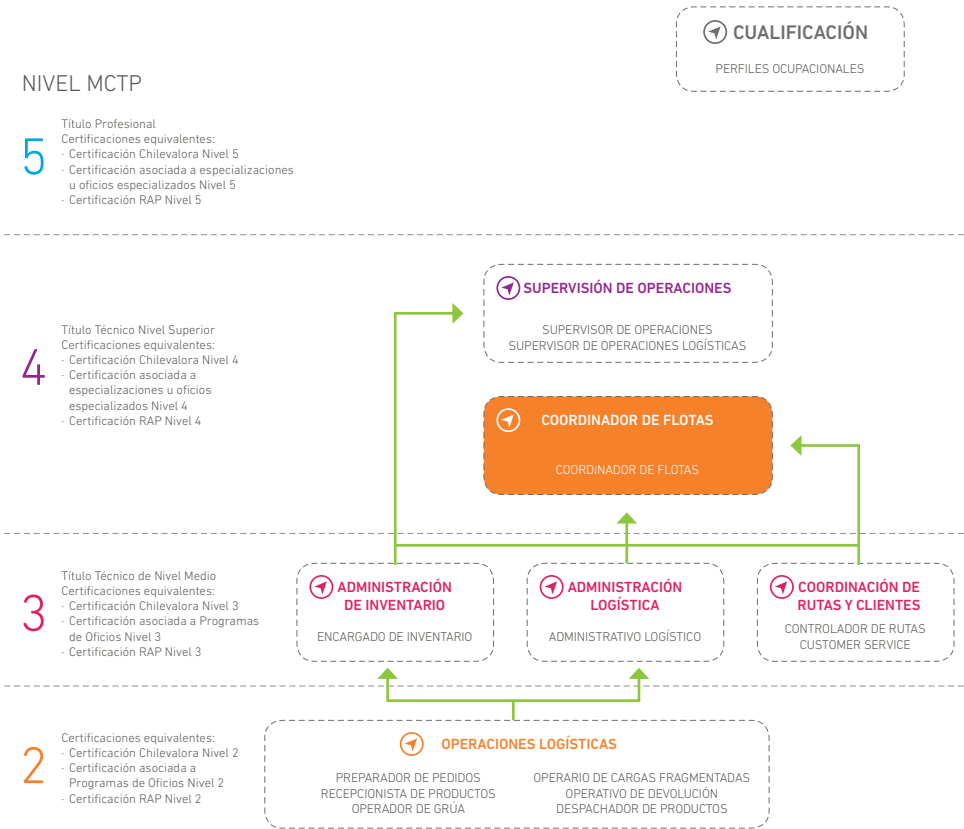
CUALIFICACIÓN

PERFILES OCUPACIONALES

NIVEL MCTP

5

Título Profesional
Certificaciones equivalentes:
· Certificación Chilevalora Nivel 5
· Certificación asociada a especializaciones u oficios especializados Nivel 5
· Certificación RAP Nivel 5

4

Título Técnico Nivel Superior
Certificaciones equivalentes:
· Certificación Chilevalora Nivel 4
· Certificación asociada a especializaciones u oficios especializados Nivel 4
· Certificación RAP Nivel 4

SUPERVISIÓN DE OPERACIONES

SUPERVISOR DE OPERACIONES
SUPERVISOR DE OPERACIONES LOGÍSTICAS

COORDINADOR DE FLOTAS

COORDINADOR DE FLOTAS

3

Título Técnico de Nivel Medio
Certificaciones equivalentes:
· Certificación Chilevalora Nivel 3
· Certificación asociada a Programas de Oficios Nivel 3
· Certificación RAP Nivel 3

ADMINISTRACIÓN DE INVENTARIO

ENCARGADO DE INVENTARIO

ADMINISTRACIÓN LOGÍSTICA

ADMINISTRATIVO LOGÍSTICO

COORDINACIÓN DE RUTAS Y CLIENTES

CONTROLADOR DE RUTAS
CUSTOMER SERVICE

2

Certificaciones equivalentes:
· Certificación Chilevalora Nivel 2
· Certificación asociada a Programas de Oficios Nivel 2
· Certificación RAP Nivel 2

OPERACIONES LOGÍSTICAS

PREPARADOR DE PEDIDOS
RECEPCIONISTA DE PRODUCTOS
OPERADOR DE GRÚA

OPERARIO DE CARGAS FRAGMENTADAS
OPERATIVO DE DEVOLUCIÓN
DESPACHADOR DE PRODUCTOS